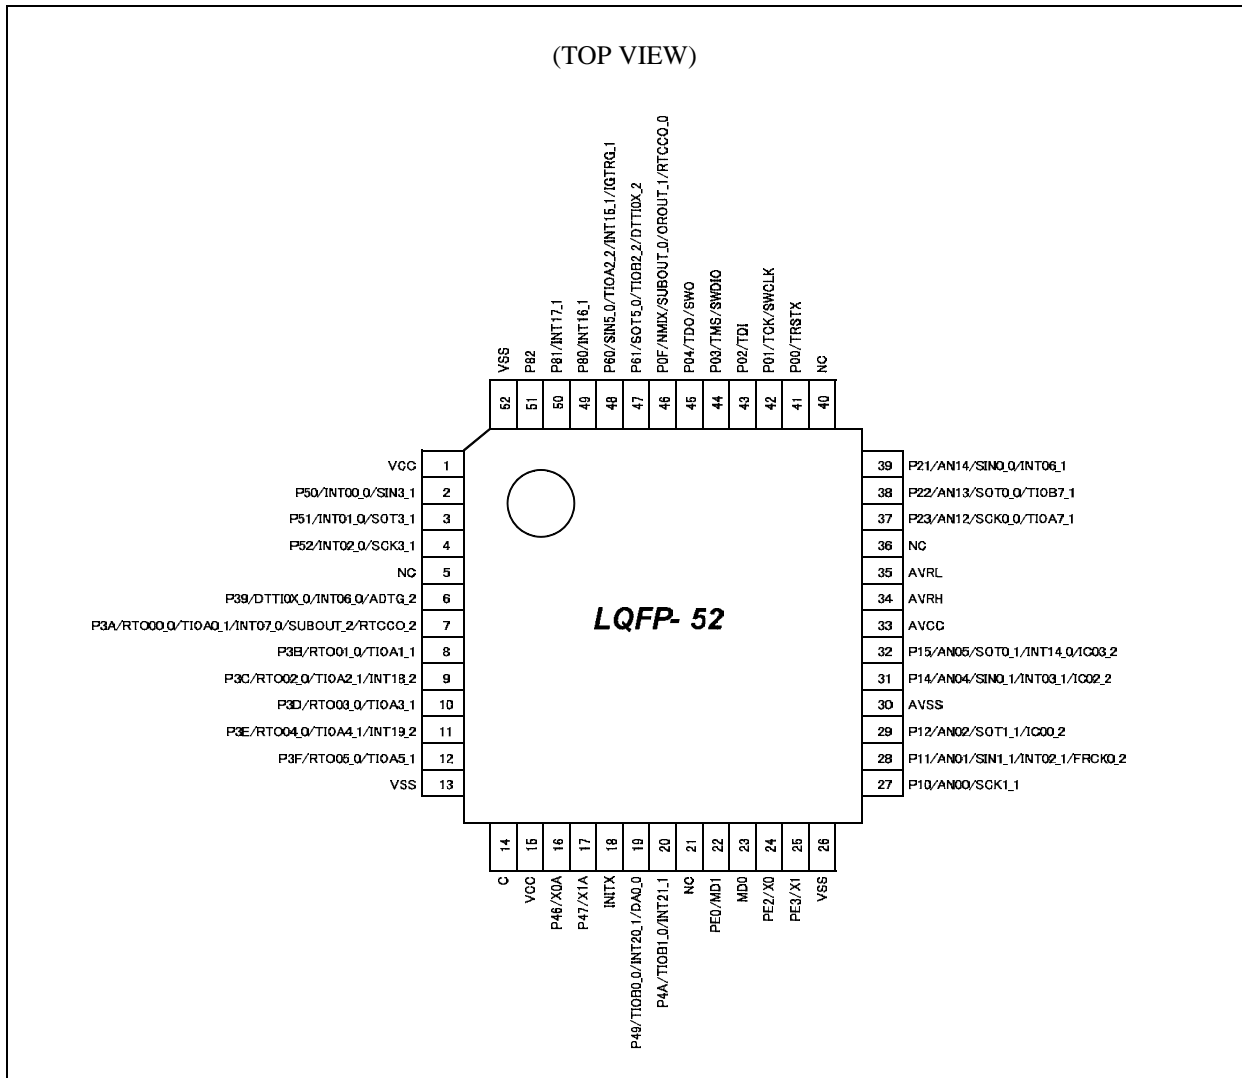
(TOP VIEW)

VSS 52
P82 51
P81/INT17_1 50
P80/INT16_1 49
P60/SIN5_0/TIOA2_2/INT15_1/IGTRG_1 48
P61/SOT5_0/TIOB2_2/DTTI0X_2 47
P0F/NMIX/SUBOUT_0/CROUT_1/RTCCO_0 46
P04/TDO/SWO 45
P03/TMS/SWDIO 44
P02/TDI 43
P01/TCK/SWCLK 42
P00/TRSTX 41
NC 40

VCC 1
P50/INT00_0/SIN3_1 2
P51/INT01_0/SOT3_1 3
P52/INT02_0/SCK3_1 4
NC 5
P39/DTTI0X_0/INT06_0/ADTG_2 6
P3A/RTO00_0/TIOA0_1/INT07_0/SUBOUT_2/RTCCO_2 7
P3B/RTO01_0/TIOA1_1 8
P3C/RTO02_0/TIOA2_1/INT18_2 9
P3D/RTO03_0/TIOA3_1 10
P3E/RTO04_0/TIOA4_1/INT19_2 11
P3F/RTO05_0/TIOA5_1 12
VSS 13

LQFP- 52

39 P21/AN14/SIN0_0/INT06_1
38 P22/AN13/SOT0_0/TIOB7_1
37 P23/AN12/SCK0_0/TIOA7_1
36 NC
35 AVRL
34 AVRH
33 AVCC
32 P15/AN05/SOT0_1/INT14_0/IC03_2
31 P14/AN04/SIN0_1/INT03_1/IC02_2
30 AVSS
29 P12/AN02/SOT1_1/IC00_2
28 P11/AN01/SIN1_1/INT02_1/FRCK0_2
27 P10/AN00/SCK1_1

14 C
15 VCC
16 P46/X0A
17 P47/X1A
18 INITX
19 P49/TIOB0_0/INT20_1/DA0_0
20 P4A/TIOB1_0/INT21_1
21 NC
22 PE0/MD1
23 MD0
24 PE2/X0
25 PE3/X1
26 VSS